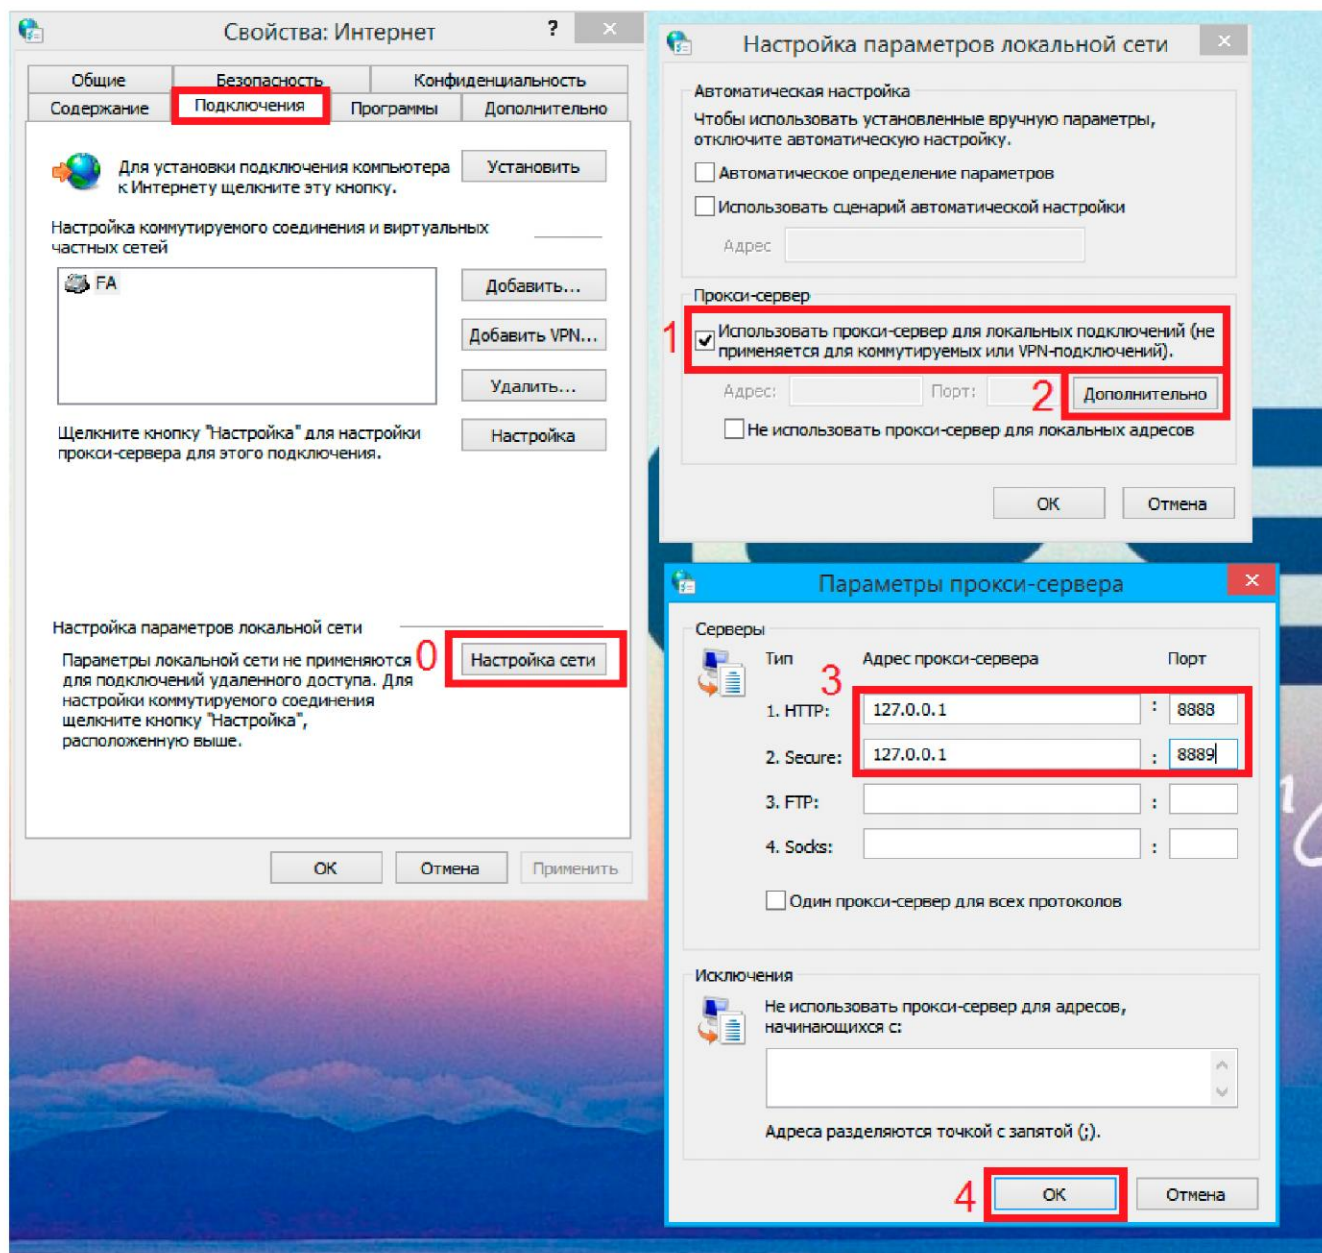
Свойства: Интернет ? ×

Общие Безопасность Конфиденциальность
Содержание Подключения Программы Дополнительно

Для установки подключения компьютера к Интернету щелкните эту кнопку. Установить

Настройка коммутируемого соединения и виртуальных частных сетей

FA

Добавить...
Добавить VPN...
Удалить...

Щелкните кнопку "Настройка" для настройки прокси-сервера для этого подключения. Настройка

Настройка параметров локальной сети

Параметры локальной сети не применяются для подключений удаленного доступа. Для настройки коммутируемого соединения щелкните кнопку "Настройка", расположенную выше. 0 Настройка сети

OK Отмена Применить

Настройка параметров локальной сети ×

Автоматическая настройка
Чтобы использовать установленные вручную параметры, отключите автоматическую настройку.
Автоматическое определение параметров
Использовать сценарий автоматической настройки
Адрес

Прокси-сервер
1 Использовать прокси-сервер для локальных подключений (не применяется для коммутируемых или VPN-подключений).
Адрес: Порт: 2 Дополнительно
Не использовать прокси-сервер для локальных адресов

OK Отмена

Параметры прокси-сервера ×

Серверы
Тип Адрес прокси-сервера Порт
3
1. HTTP: 127.0.0.1 : 8888
2. Secure: 127.0.0.1 : 8889
3. FTP: :
4. Socks: :
Один прокси-сервер для всех протоколов

Исключения
Не использовать прокси-сервер для адресов, начинающихся с:

Адреса разделяются точкой с запятой (;).

4 OK Отмена